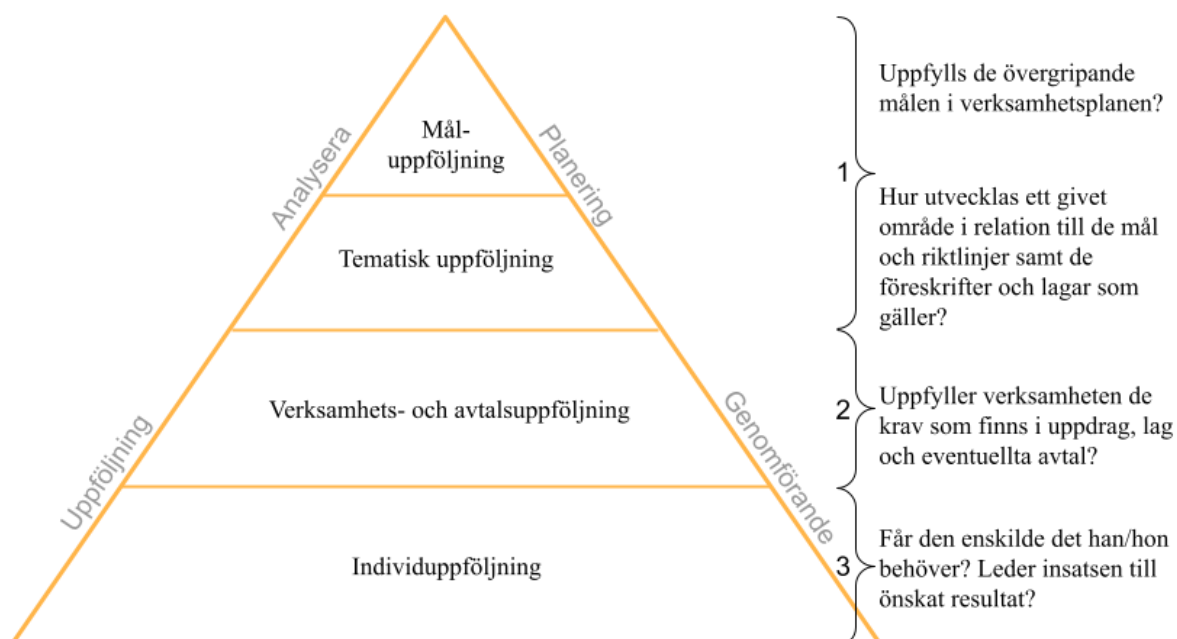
Måluppföljning

Tematisk uppföljning

Verksamhets- och avtalsuppföljning

Individuppföljning

Analysera

Planering

Uppföljning

Genomförande

1

Uppfylls de övergripande målen i verksamhetsplanen?

Hur utvecklas ett givet område i relation till de mål och riktlinjer samt de föreskrifter och lagar som gäller?

2

Uppfyller verksamheten de krav som finns i uppdrag, lag och eventuellta avtal?

3

Får den enskilde det han/hon behöver? Leder insatsen till önskat resultat?